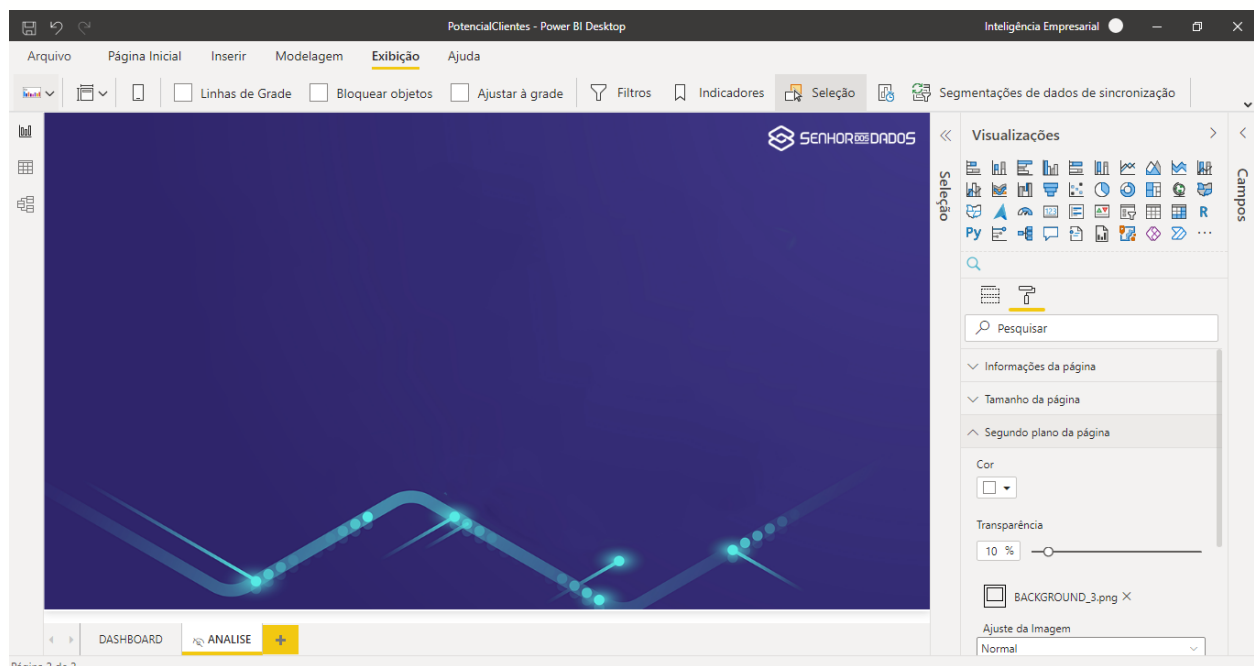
PotencialClientes - Power BI Desktop

Inteligência Empresarial

Arquivo Página Inicial Inserir Modelagem Exibição Ajuda

Linhas de Grade Bloquear objetos Ajustar à grade Filtros Indicadores Seleção Segmentações de dados de sincronização

SENHOR DOS DADOS

Seleção

Visualizações

Campos

R

Py

Pesquisar

Informações da página

Tamanho da página

Segundo plano da página

Cor

Transparência

10 %

BACKGROUND_3.png

Ajuste da Imagem

Normal

DASHBOARD ANALISE +

Página 2 de 2